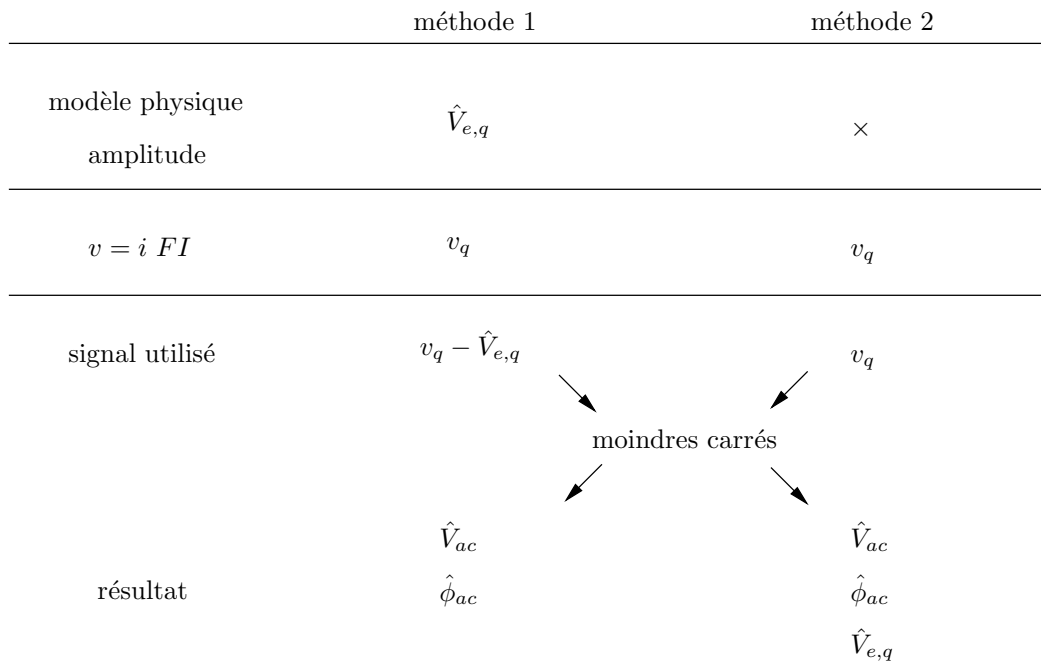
| | méthode 1 | méthode 2 |
|---|---|---|
| modèle physique amplitude | $\hat{V}_{e,q}$ | $\times$ |
| $v = i\ FI$ | $v_q$ | $v_q$ |
| signal utilisé | $v_q - \hat{V}_{e,q}$ | $v_q$ |

moindres carrés

| | | |
|---|---|---|
| résultat | $\hat{V}_{ac}$ $\hat{\phi}_{ac}$ | $\hat{V}_{ac}$ $\hat{\phi}_{ac}$ $\hat{V}_{e,q}$ |